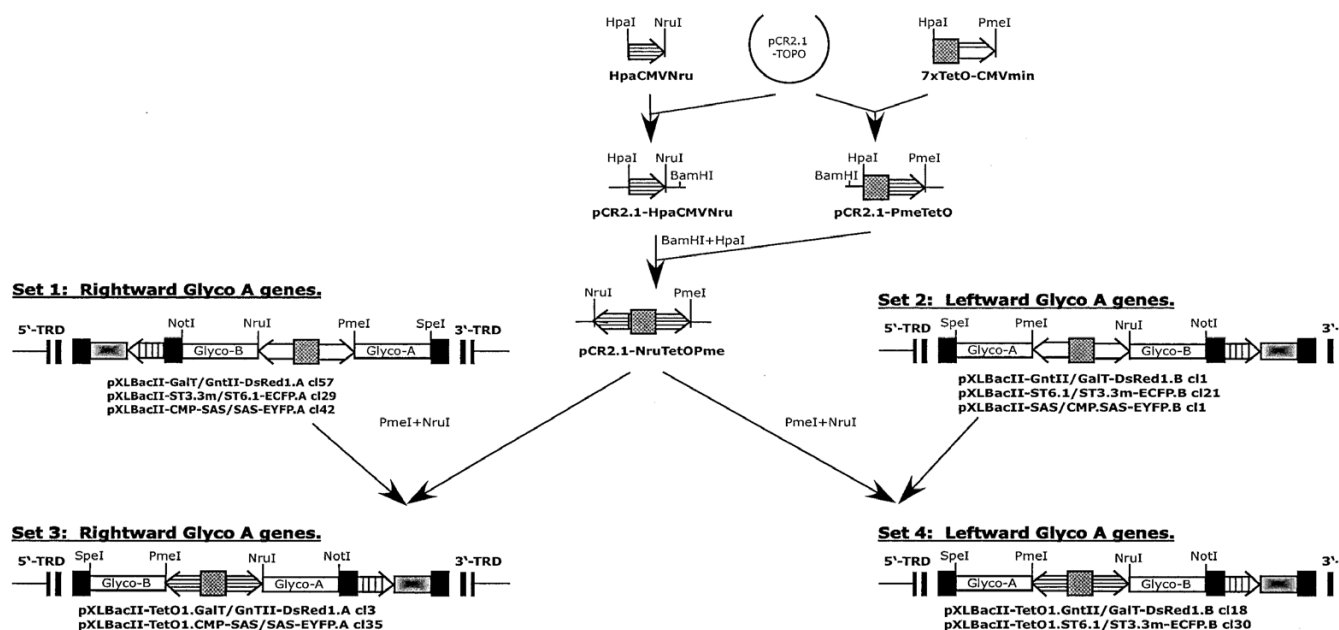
HpaI NruI

HpaCMVNru

pCR2.1 -TOPO

HpaI PmeI

7xTetO-CMVmin

HpaI NruI BamHI

pCR2.1-HpaCMVNru

HpaI PmeI BamHI

pCR2.1-PmeTetO

BamHI+HpaI

Set 1: Rightward Glyco A genes.

5'-TRD NotI NruI PmeI SpeI 3'-TRD

Glyco-B Glyco-A

pXLBacII-GalT/GntII-DsRed1.A cl57
pXLBacII-ST3.3m/ST6.1-ECFP.A cl29
pXLBacII-CMP-SAS/SAS-EYFP.A cl42

NruI PmeI

pCR2.1-NruTetOPme

Set 2: Leftward Glyco A genes.

5'-TRD SpeI PmeI NruI NotI 3'-

Glyco-A Glyco-B

pXLBacII-GntII/GalT-DsRed1.B cl1
pXLBacII-ST6.1/ST3.3m-ECFP.B cl21
pXLBacII-SAS/CMP.SAS-EYFP.B cl1

PmeI+NruI

PmeI+NruI

Set 3: Rightward Glyco A genes.

5'-TRD SpeI PmeI NruI NotI 3'-TRD

Glyco-B Glyco-A

pXLBacII-TetO1.GalT/GnTII-DsRed1.A cl3
pXLBacII-TetO1.CMP-SAS/SAS-EYFP.A cl35

Set 4: Leftward Glyco A genes.

5'-TRD SpeI PmeI NruI NotI 3'-

Glyco-A Glyco-B

pXLBacII-TetO1.GntII/GalT-DsRed1.B cl18
pXLBacII-TetO1.ST6.1/ST3.3m-ECFP.B cl30